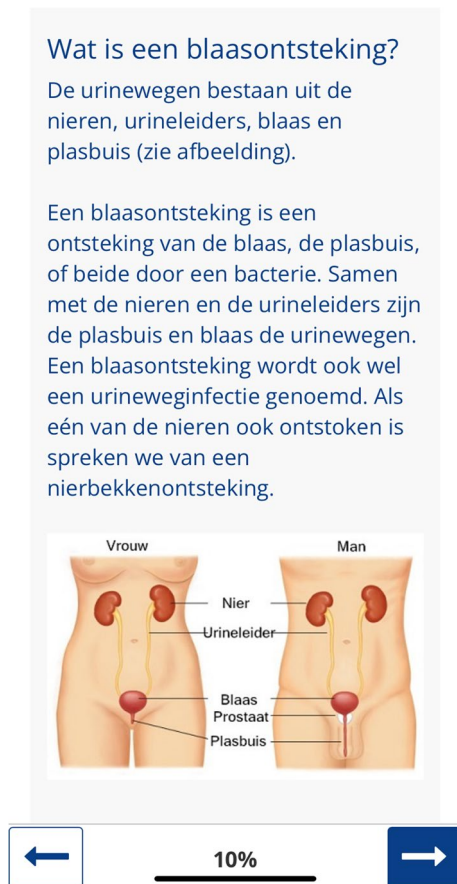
Wat is een blaasontsteking?

De urinewegen bestaan uit de nieren, urineleiders, blaas en plasbuis (zie afbeelding).

Een blaasontsteking is een ontsteking van de blaas, de plasbuis, of beide door een bacterie. Samen met de nieren en de urineleiders zijn de plasbuis en blaas de urinewegen. Een blaasontsteking wordt ook wel een urineweginfectie genoemd. Als eén van de nieren ook ontstoken is spreken we van een nierbekkenontsteking.

Vrouw

Man

Nier

Urineleider

Blaas

Prostaat

Plasbuis

10%